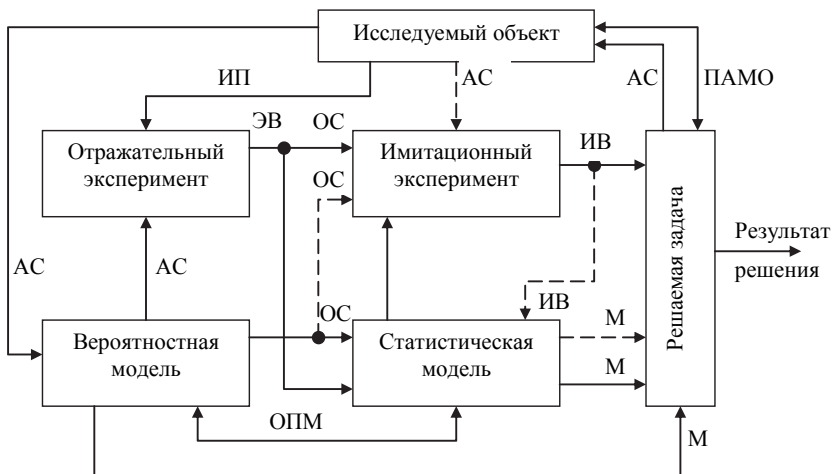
Исследуемый объект

ИП

АС

АС

ПАМО

ЭВ

ОС

Отражательный эксперимент

Имитационный эксперимент

ИВ

ОС

Решаемая задача

Результат решения

АС

АС

ИВ

ОС

М

Вероятностная модель

Статистическая модель

М

ОПМ

М